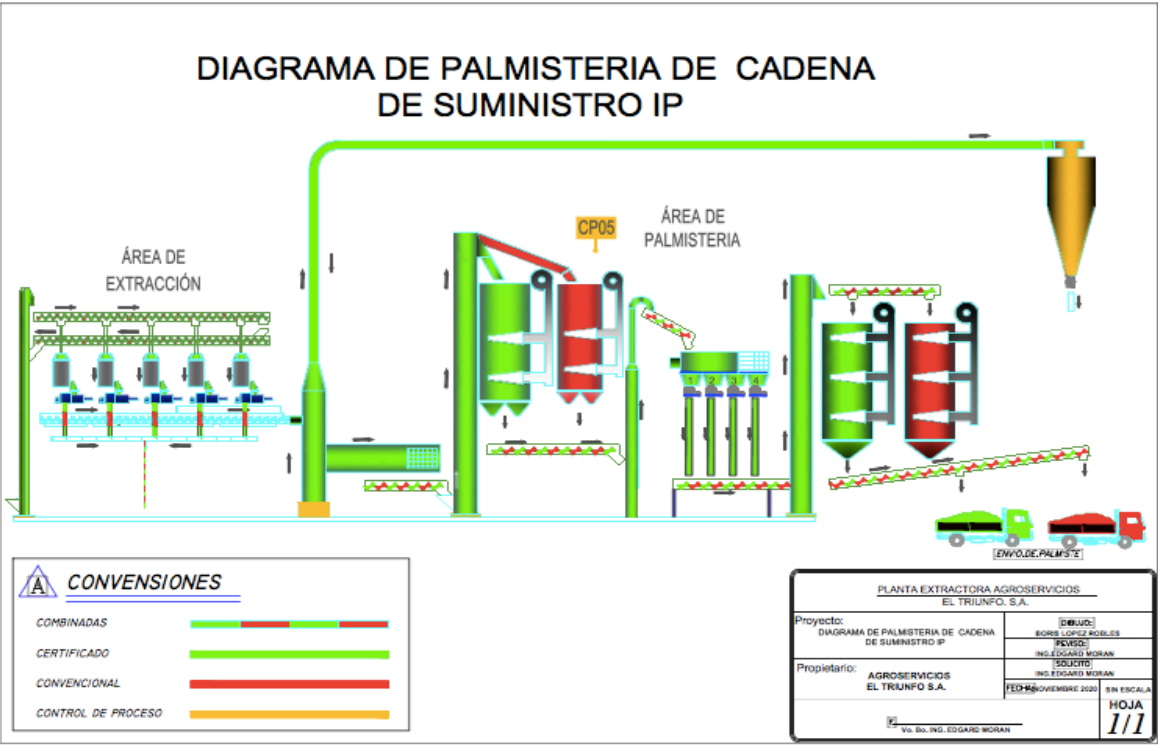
DIAGRAMA DE PALMISTERIA DE CADENA DE SUMINISTRO IP

ÁREA DE EXTRACCIÓN

CP05

ÁREA DE PALMISTERIA

1 2 3 4

ENVIO.DE.PALMISTE

A CONVENSIONES

COMBINADAS

CERTIFICADO

CONVENCIONAL

CONTROL DE PROCESO

PLANTA EXTRACTORA AGROSERVICIOS
EL TRIUNFO. S.A.

Proyecto:
DIAGRAMA DE PALMISTERIA DE CADENA DE SUMINISTRO IP

DIBUJO:
BORIS LOPEZ ROBLES

REVISO:
ING.EDGARD MORAN

Propietario:
AGROSERVICIOS
EL TRIUNFO S.A.

SOLICITO
ING.EDGARD MORAN

FECHA: NOVIEMBRE 2020

SIN ESCALA

HOJA
1/1

Vo. Bo. ING. EDGARD MORAN